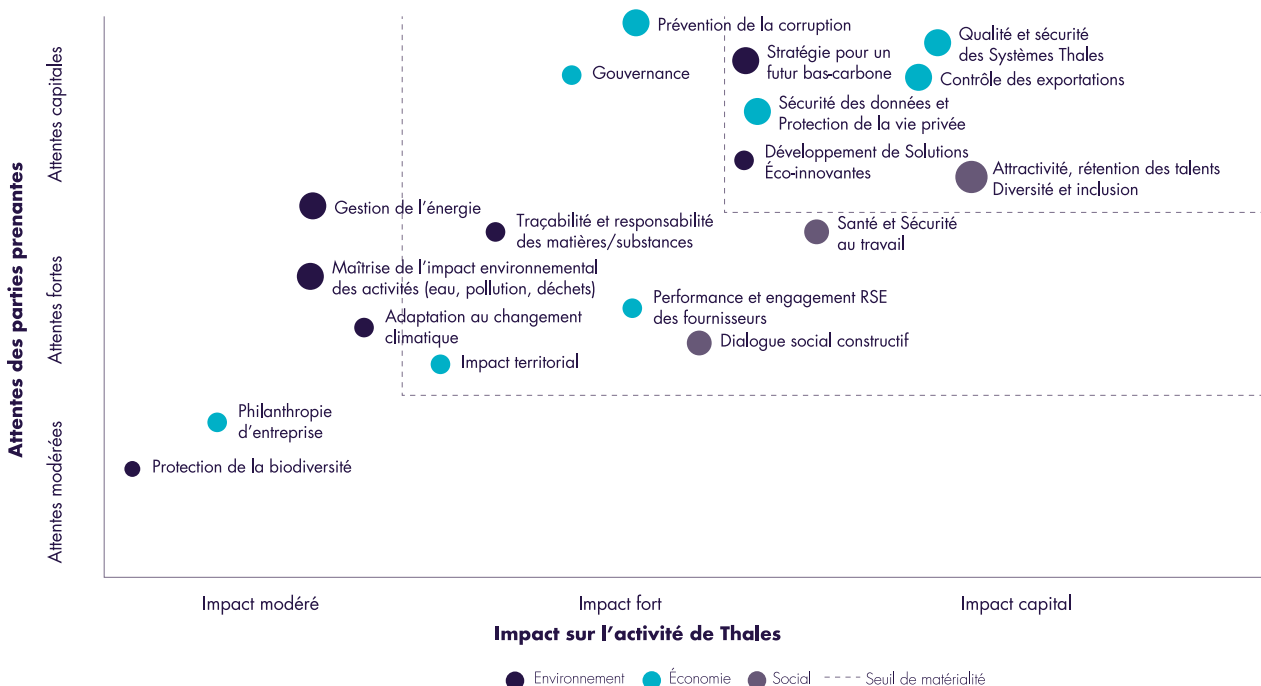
Attentes des parties prenantes

Attentes capitales

Attentes fortes

Attentes modérées

Prévention de la corruption

Gouvernance

Stratégie pour un futur bas-carbone

Qualité et sécurité des Systèmes Thales

Contrôle des exportations

Sécurité des données et Protection de la vie privée

Développement de Solutions Éco-innovantes

Attractivité, rétention des talents Diversité et inclusion

Gestion de l'énergie

Traçabilité et responsabilité des matières/substances

Santé et Sécurité au travail

Maîtrise de l'impact environnemental des activités (eau, pollution, déchets)

Performance et engagement RSE des fournisseurs

Adaptation au changement climatique

Dialogue social constructif

Impact territorial

Philanthropie d'entreprise

Protection de la biodiversité

Impact modéré

Impact fort

Impact capital

Impact sur l'activité de Thales

Environnement

Économie

Social

Seuil de matérialité